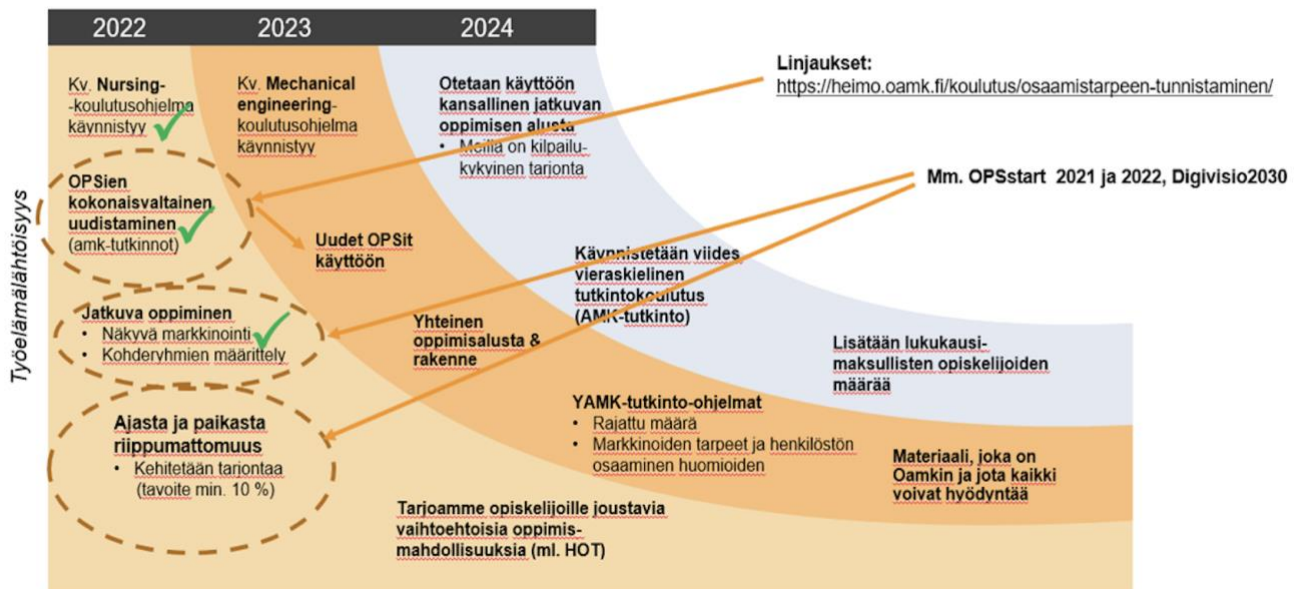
2022
2023
2024

Työelämälähtöisyys

Kv. Nursing- -koulutusohjelma käynnistyy

Kv. Mechanical engineering- koulutusohjelma käynnistyy

Otetaan käyttöön kansallinen jatkuvan oppimisen alusta
• Meillä on kilpailukykyinen tarjonta

Linjaukset:
https://heimo.oamk.fi/koulutus/osaamistarpeen-tunnistaminen/

Mm. OPSstart 2021 ja 2022, Digivisio2030

OPSien kokonaisvaltainen uudistaminen (amk-tutkinnot)

Uudet OPSit käyttöön

Käynnistetään viides vieraskielinen tutkintokoulutus (AMK-tutkinto)

Jatkuva oppiminen
• Näkyvä markkinointi
• Kohderyhmien määrittely

Yhteinen oppimisalusta & rakenne

Lisätään lukukausimaksullisten opiskelijoiden määrää

Ajasta ja paikasta riippumattomuus
• Kehitetään tarjontaa (tavoite min. 10 %)

YAMK-tutkinto-ohjelmat
• Rajattu määrä
• Markkinoiden tarpeet ja henkilöstön osaaminen huomioiden

Materiaali, joka on Oamkin ja jota kaikki voivat hyödyntää

Tarjoamme opiskelijoille joustavia vaihtoehtoisia oppimismahdollisuuksia (ml. HOT)